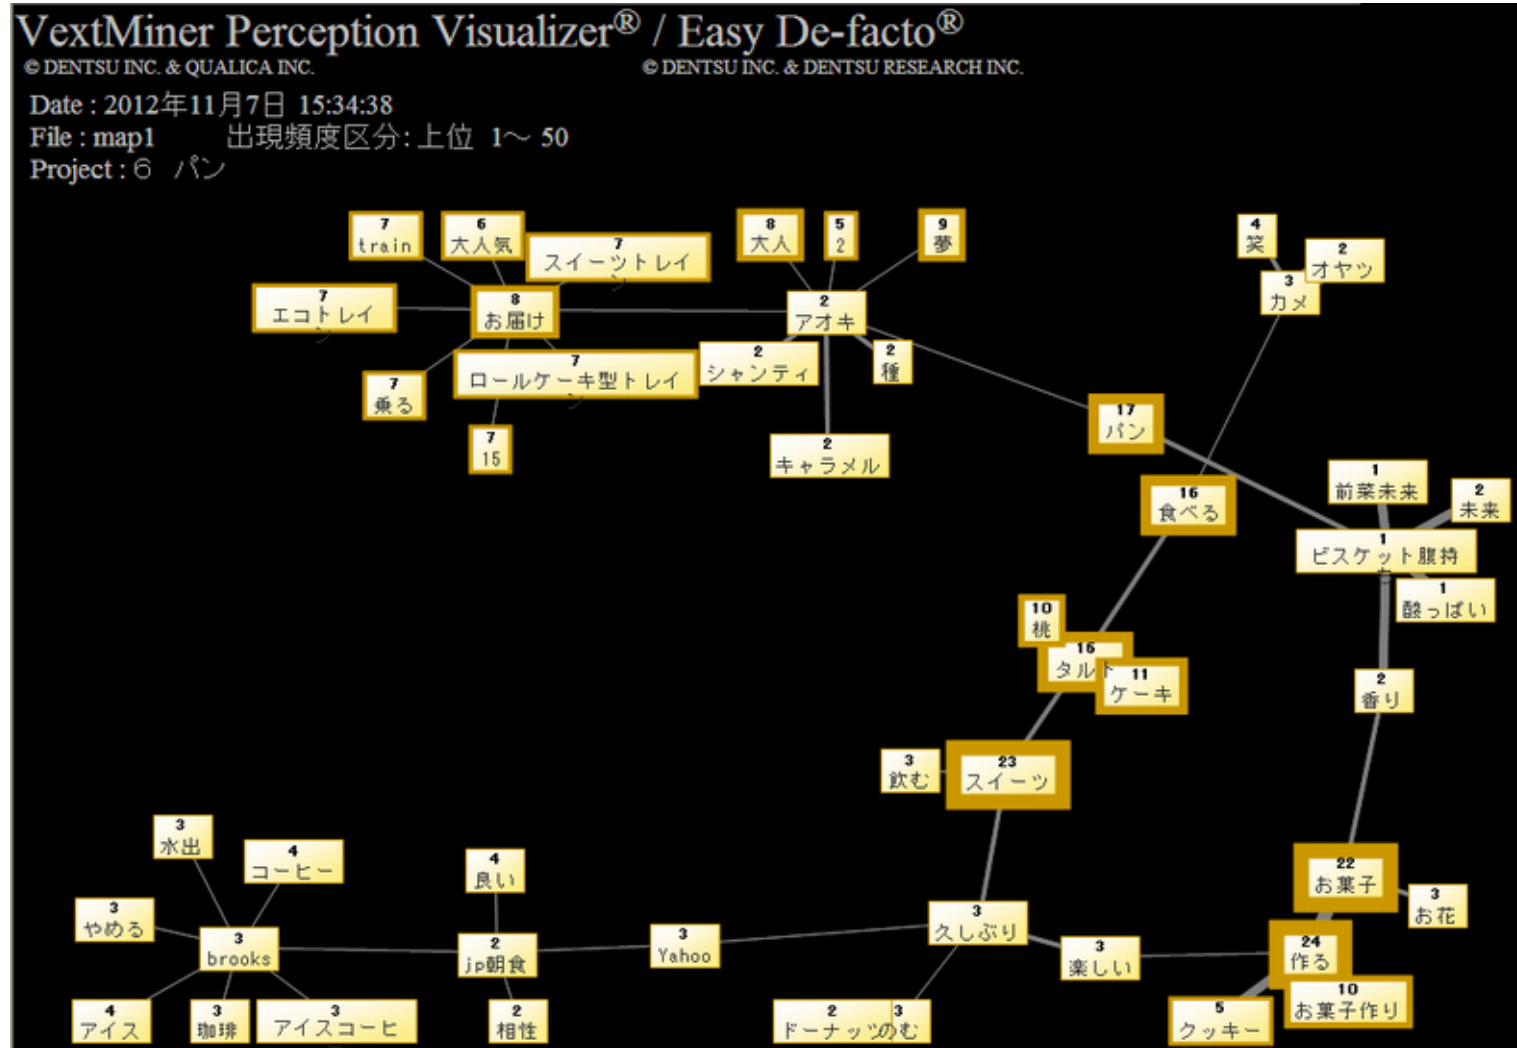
VextMiner Perception Visualizer® / Easy De-facto®
© DENTSU INC. & QUALICA INC.
© DENTSU INC. & DENTSU RESEARCH INC.

Date : 2012年11月7日 15:34:38
File : map1 出現頻度区分: 上位 1～ 50
Project : 6 パン

7 train
6 大人気
7 スイーツトレイ
8 大人
5 2
9 夢
4 笑
2 オヤツ
3 カメ
7 エコトレイ
8 お届け
2 アオキ
7 乗る
7 ロールケーキ型トレイ
2 シャンティ
2 種
7 15
2 キャラメル
17 パン
16 食べる
1 前菜未来
2 未来
1 ビスケット服持
1 酸っぱい
10 桃
16 タルト
11 ケーキ
2 香り
3 飲む
23 スイーツ
22 お菓子
3 お花
3 水出
4 コーヒー
4 良い
3 やめる
3 brooks
2 jp朝食
3 Yahoo
3 久しぶり
3 楽しい
24 作る
10 お菓子作り
4 アイス
3 珈琲
3 アイスコーヒ
2 相性
2 ドーナッツ
3 のむ
5 クッキー